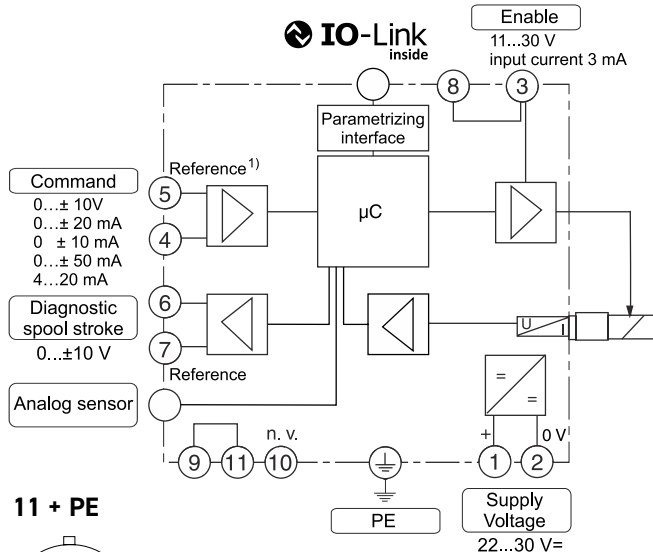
IO-Link inside

Enable
11...30 V
input current 3 mA

8
3

Parametrizing interface

Command
0…± 10V
0…± 20 mA
0 ± 10 mA
0…± 50 mA
4…20 mA

Reference$^{1)}$
5
4

μC

Diagnostic spool stroke
0...±10 V

6
7
Reference

U
I

=
=

Analog sensor

n. v.
9
11
10

+
0 V
1
2

11 + PE

PE

Supply Voltage
22...30 V=